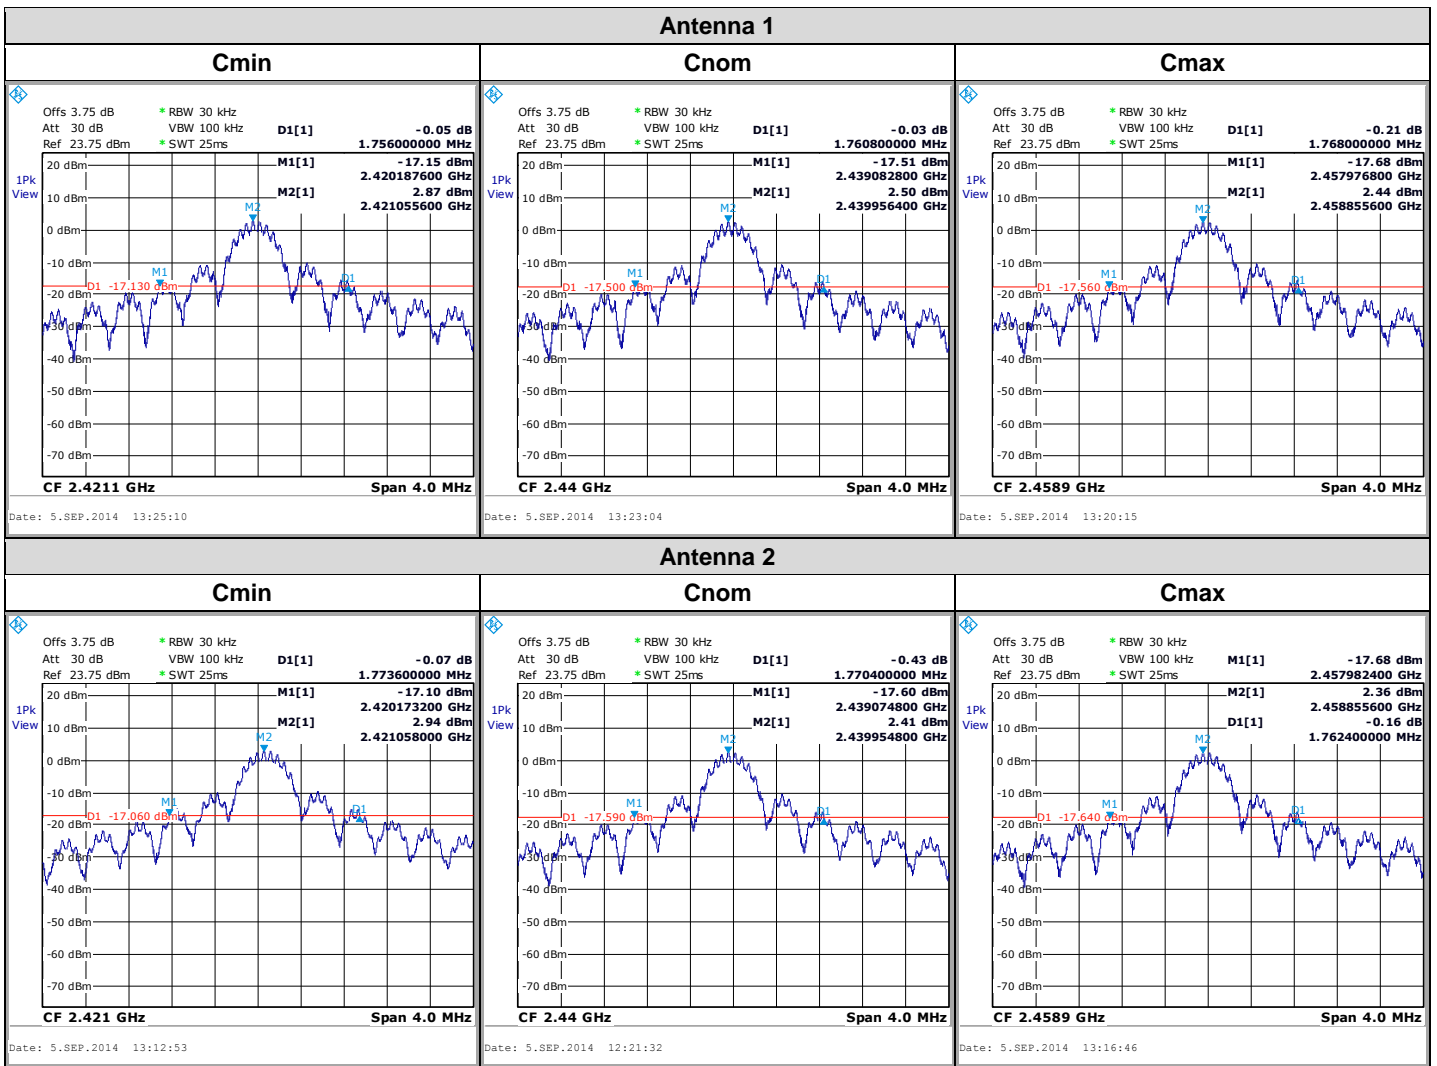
Antenna 1

Cmin

Offs 3.75 dB * RBW 30 kHz
Att 30 dB VBW 100 kHz D1[1] -0.05 dB
Ref 23.75 dBm * SWT 25ms 1.756000000 MHz
M1[1] -17.15 dBm
2.420187600 GHz
M2[1] 2.87 dBm
2.421055600 GHz
1Pk View
20 dBm
10 dBm
0 dBm
-10 dBm
-20 dBm
-30 dBm
-40 dBm
-50 dBm
-60 dBm
-70 dBm
D1 -17.130 dBm
M1 M2 D1
CF 2.4211 GHz Span 4.0 MHz
Date: 5.SEP.2014 13:25:10

Cnom

Offs 3.75 dB * RBW 30 kHz
Att 30 dB VBW 100 kHz D1[1] -0.03 dB
Ref 23.75 dBm * SWT 25ms 1.760800000 MHz
M1[1] -17.51 dBm
2.439082800 GHz
M2[1] 2.50 dBm
2.439956400 GHz
1Pk View
20 dBm
10 dBm
0 dBm
-10 dBm
-20 dBm
-30 dBm
-40 dBm
-50 dBm
-60 dBm
-70 dBm
D1 -17.500 dBm
M1 M2 D1
CF 2.44 GHz Span 4.0 MHz
Date: 5.SEP.2014 13:23:04

Cmax

Offs 3.75 dB * RBW 30 kHz
Att 30 dB VBW 100 kHz D1[1] -0.21 dB
Ref 23.75 dBm * SWT 25ms 1.768000000 MHz
M1[1] -17.68 dBm
2.457976800 GHz
M2[1] 2.44 dBm
2.458855600 GHz
1Pk View
20 dBm
10 dBm
0 dBm
-10 dBm
-20 dBm
-30 dBm
-40 dBm
-50 dBm
-60 dBm
-70 dBm
D1 -17.560 dBm
M1 M2 D1
CF 2.4589 GHz Span 4.0 MHz
Date: 5.SEP.2014 13:20:15

Antenna 2

Cmin

Offs 3.75 dB * RBW 30 kHz
Att 30 dB VBW 100 kHz D1[1] -0.07 dB
Ref 23.75 dBm * SWT 25ms 1.773600000 MHz
M1[1] -17.10 dBm
2.420173200 GHz
M2[1] 2.94 dBm
2.421058000 GHz
1Pk View
20 dBm
10 dBm
0 dBm
-10 dBm
-20 dBm
-30 dBm
-40 dBm
-50 dBm
-60 dBm
-70 dBm
D1 -17.060 dBm
M1 M2 D1
CF 2.421 GHz Span 4.0 MHz
Date: 5.SEP.2014 13:12:53

Cnom

Offs 3.75 dB * RBW 30 kHz
Att 30 dB VBW 100 kHz D1[1] -0.43 dB
Ref 23.75 dBm * SWT 25ms 1.770400000 MHz
M1[1] -17.60 dBm
2.439074800 GHz
M2[1] 2.41 dBm
2.439954800 GHz
1Pk View
20 dBm
10 dBm
0 dBm
-10 dBm
-20 dBm
-30 dBm
-40 dBm
-50 dBm
-60 dBm
-70 dBm
D1 -17.590 dBm
M1 M2 D1
CF 2.44 GHz Span 4.0 MHz
Date: 5.SEP.2014 12:21:32

Cmax

Offs 3.75 dB * RBW 30 kHz
Att 30 dB VBW 100 kHz M1[1] -17.68 dBm
Ref 23.75 dBm * SWT 25ms 2.457982400 GHz
M2[1] 2.36 dBm
2.458855600 GHz
D1[1] -0.16 dB
1.762400000 MHz
1Pk View
20 dBm
10 dBm
0 dBm
-10 dBm
-20 dBm
-30 dBm
-40 dBm
-50 dBm
-60 dBm
-70 dBm
D1 -17.640 dBm
M1 M2 D1
CF 2.4589 GHz Span 4.0 MHz
Date: 5.SEP.2014 13:16:46